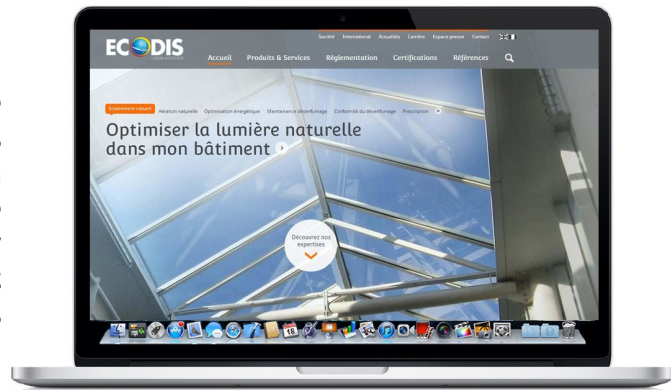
Société International Actualités Carrière Espace presse Contact

ECODIS

Accueil Produits & Services Réglementation Certifications Références

Éclairement naturel Aération naturelle Optimisation énergétique Maintenance désenfumage Conformité du désenfumage Prescription

Optimiser la lumière naturelle dans mon bâtiment

Découvrez nos expertises